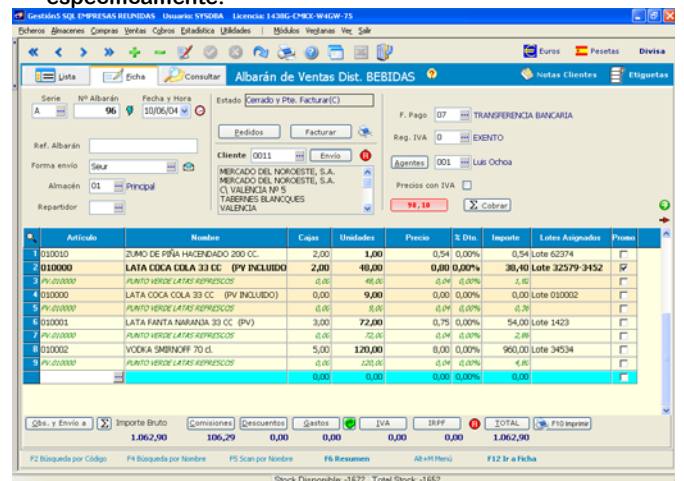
específicamente.

Gestión5 SQL EMPRESAS REUNIDAS Usuario: SYSDBA Licencia: 1438G-CMKX-W4GW-75

Ficheros Almacenes Compras Ventas Cobros Estadística Utilidades | Módulos Ventanas Ver Salir

Euros Pesetas Divisa

Lista Ficha Consultar Albarán de Ventas Dist. BEBIDAS Notas Clientes Etiquetas

Serie A Nº Albarán 96 Fecha y Hora 10/06/04 Estado Cerrado y Pte. Facturar(C)

Pedidos Facturar

F. Pago 07 TRANSFERENCIA BANCARIA

Reg. IVA 0 EXENTO

Ref. Albarán

Forma envío Seur

Almacén 01 Principal

Repartidor

Cliente 0011 Envío

MERCADO DEL NOROESTE, S.A.
MERCADO DEL NOROESTE, S.A.
C\ VALENCIA Nº 5
TABERNES BLANCQUES
VALENCIA

Agentes 001 Luis Ochoa

Precios con IVA

98,10 Cobrar

| Artículo | Nombre | Cajas | Unidades | Precio | % Dto. | Importe | Lotes Asignados | Promo |
|---|---|---|---|---|---|---|---|---|
| 1 010010 | ZUMO DE PIÑA HACENDADO 200 CC. | 2,00 | 1,00 | 0,54 | 0,00% | 0,54 | Lote 62374 | |
| 2 010000 | LATA COCA COLA 33 CC (PV INCLUIDO | 2,00 | 48,00 | 0,80 | 0,00% | 38,40 | Lote 32579-3452 | ☑ |
| 3 PV.010000 | PUNTO VERDE LATAS REFRESCOS | 0,00 | 48,00 | 0,03 | 0,00% | 1,92 | | |
| 4 010000 | LATA COCA COLA 33 CC (PV INCLUIDO) | 0,00 | 9,00 | 0,00 | 0,00% | 0,00 | Lote 010002 | |
| 5 PV.010000 | PUNTO VERDE LATAS REFRESCOS | 0,00 | 9,00 | 0,03 | 0,00% | 0,36 | | |
| 6 010001 | LATA FANTA NARANJA 33 CC (PV) | 3,00 | 72,00 | 0,75 | 0,00% | 54,00 | Lote 1423 | |
| 7 PV.010000 | PUNTO VERDE LATAS REFRESCOS | 0,00 | 72,00 | 0,04 | 0,00% | 2,88 | | |
| 8 010002 | VODKA SMIRNOFF 70 cl. | 5,00 | 120,00 | 8,00 | 0,00% | 960,00 | Lote 34534 | |
| 9 PV.010000 | PUNTO VERDE LATAS REFRESCOS | 0,00 | 120,00 | 0,04 | 0,00% | 4,80 | | |
| | | 0,00 | 0,00 | 0,00 | 0,00% | 0,00 | | |

Obs. y Envío a | Importe Bruto 1.062,90 | Comisiones 106,29 | Descuentos 0,00 | Gastos 0,00 | IVA 0,00 | IRPF 0,00 | TOTAL 1.062,90 | F10 Imprimir

F2 Búsqueda por Código F4 Búsqueda por Nombre F5 Scan por Nombre F6 Resumen Alt+M Menú F12 Ir a Ficha

Stock Disponible: -1672 Total Stock: -1652